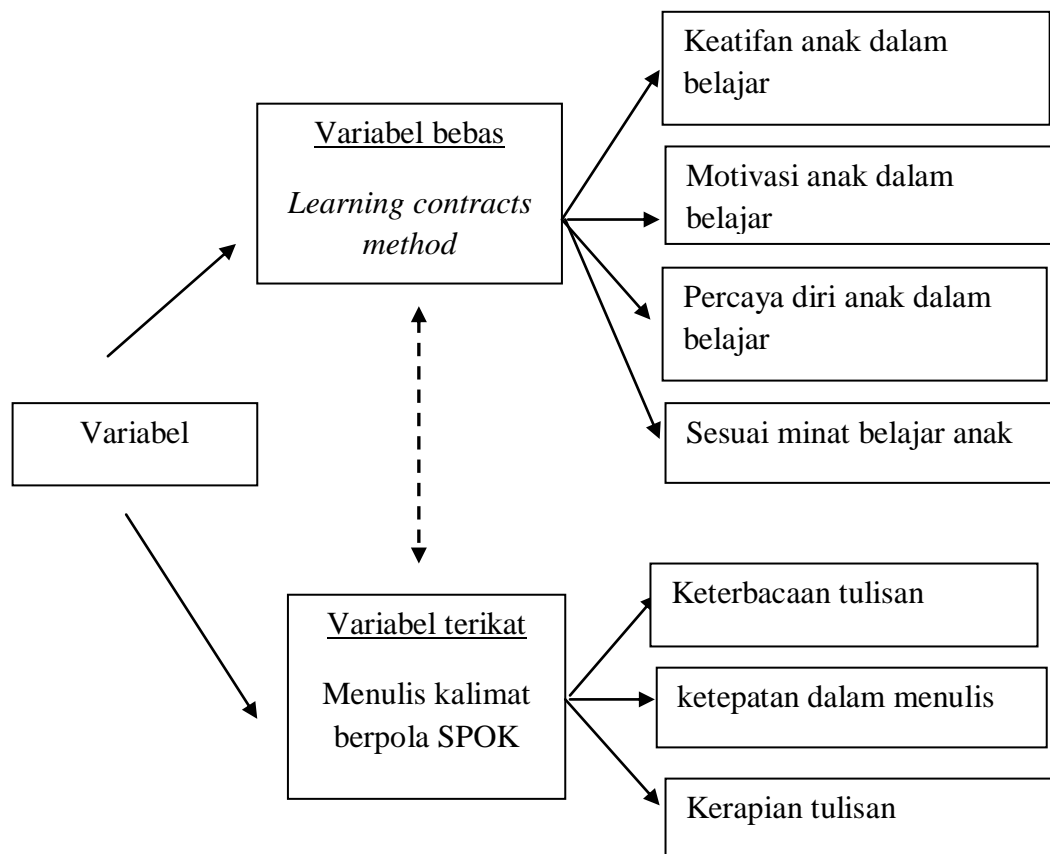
Variabel

Variabel bebas

*Learning contracts method*

Keatifan anak dalam belajar

Motivasi anak dalam belajar

Percaya diri anak dalam belajar

Sesuai minat belajar anak

Variabel terikat

Menulis kalimat berpola SPOK

Keterbacaan tulisan

ketepatan dalam menulis

Kerapian tulisan